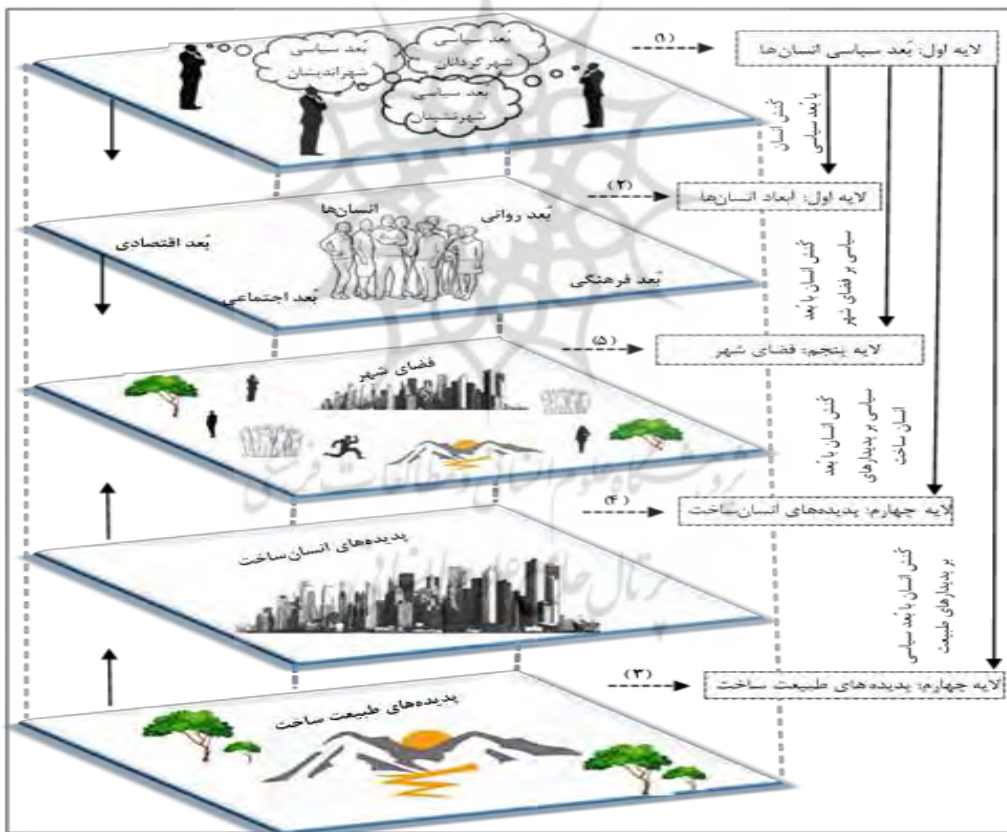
بُعد سیاسی شهراندیشان

بُعد سیاسی شهرگردانان

بُعد سیاسی شهرنشینان

(۱)

لایه اول: بُعد سیاسی انسان‌ها

کنش انسان با بُعد سیاسی

(۲)

لایه اول: ابعاد انسان‌ها

انسان‌ها

بُعد روانی

بُعد اقتصادی

بُعد فرهنگی

بُعد اجتماعی

کنش انسان با بُعد سیاسی بر فضای شهر

(۵)

لایه پنجم: فضای شهر

فضای شهر

کنش انسان با بُعد سیاسی بر پدیدارهای انسان ساخت

(۴)

لایه چهارم: پدیده‌های انسان‌ساخت

پدیده‌های انسان‌ساخت

کنش انسان با بُعد سیاسی بر پدیدارهای طبیعت

(۳)

لایه چهارم: پدیده‌های طبیعت ساخت

پدیده‌های طبیعت ساخت